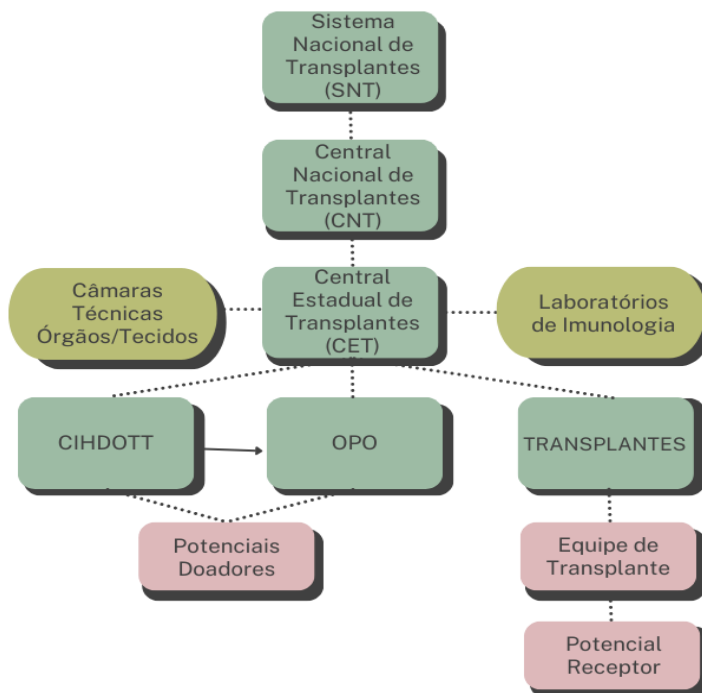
Sistema Nacional de Transplantes (SNT)

Central Nacional de Transplantes (CNT)

Câmaras Técnicas Órgãos/Tecidos

Central Estadual de Transplantes (CET)

Laboratórios de Imunologia

CIHDOTT

OPO

TRANSPLANTES

Potenciais Doadores

Equipe de Transplante

Potencial Receptor